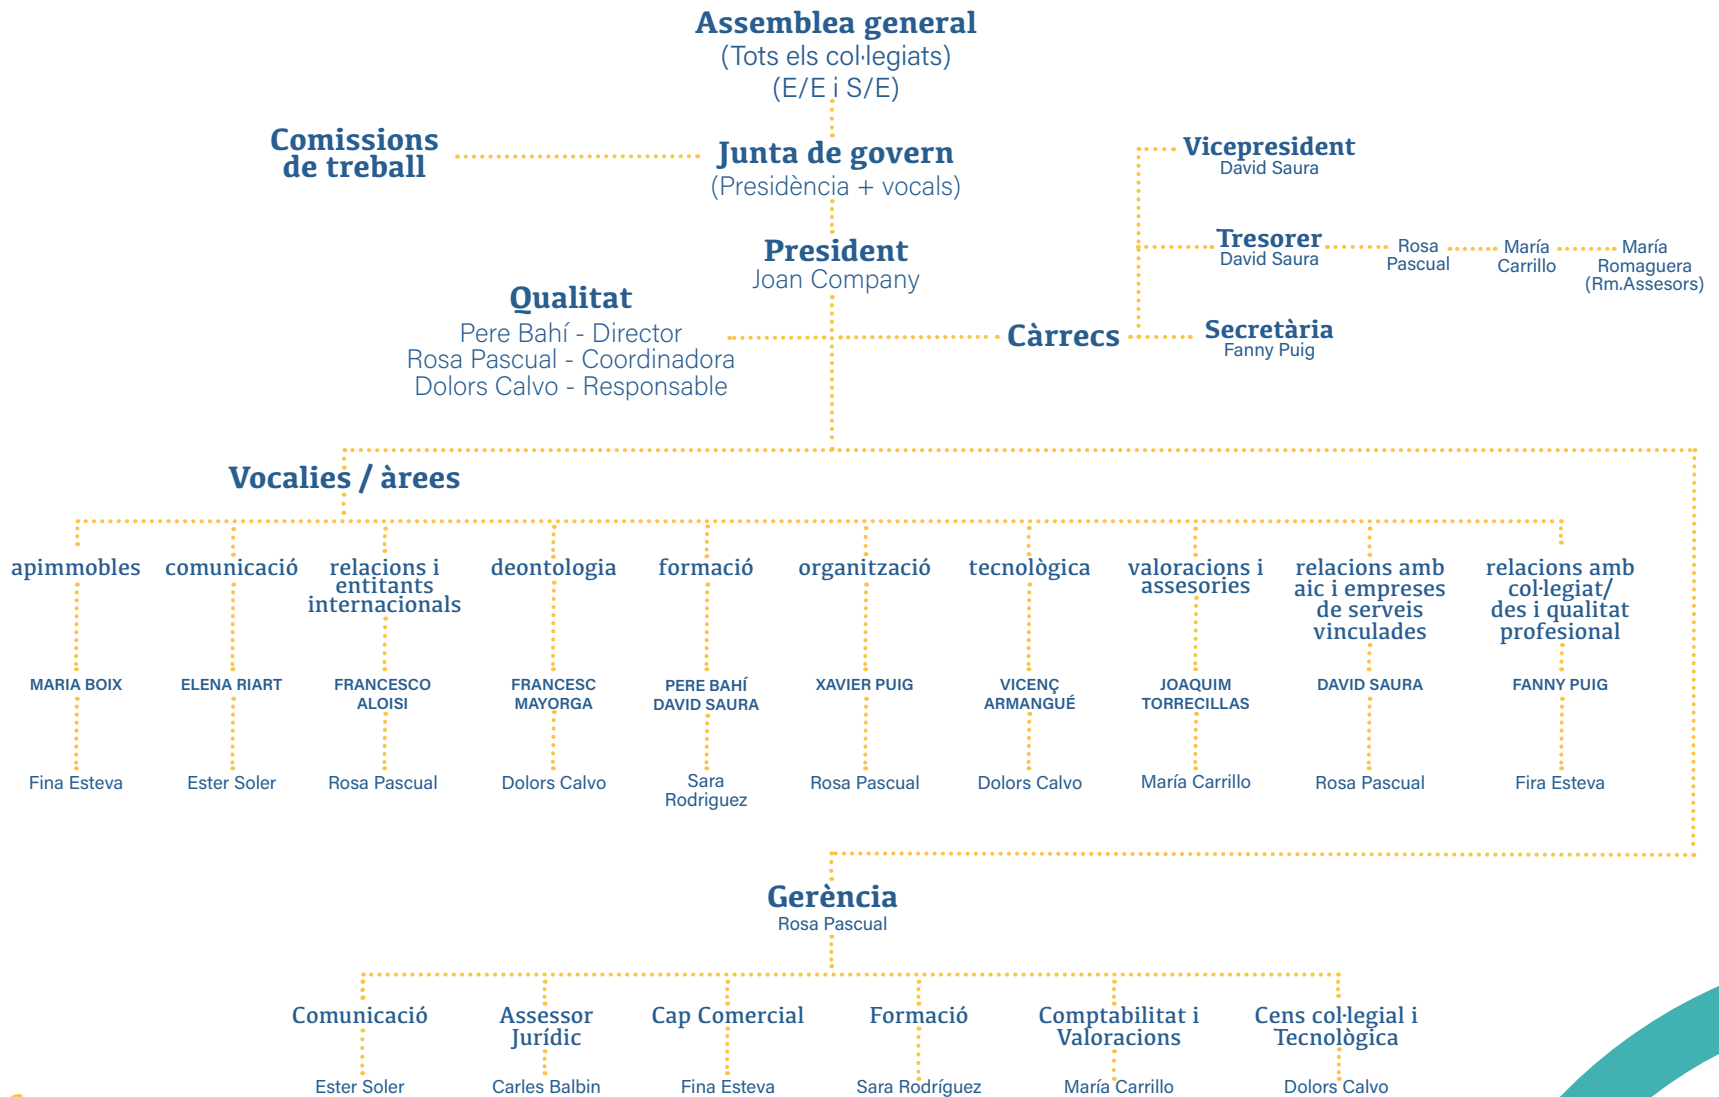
Assemblea general
(Tots els col·legiats)
(E/E i S/E)

Comissions de treball

Junta de govern
(Presidència + vocals)

Vicepresident
David Saura

Tresorer
David Saura

Rosa Pascual

María Carrillo

María Romaguera (Rm.Assesors)

President
Joan Company

Qualitat
Pere Bahí - Director
Rosa Pascual - Coordinadora
Dolors Calvo - Responsable

Càrrecs

Secretària
Fanny Puig

Vocalies / àrees

apimmobles
MARIA BOIX
Fina Esteva

comunicació
ELENA RIART
Ester Soler

relacions i entitants internacionals
FRANCESCO ALOISI
Rosa Pascual

deontologia
FRANCESC MAYORGA
Dolors Calvo

formació
PERE BAHÍ
DAVID SAURA
Sara Rodriguez

organització
XAVIER PUIG
Rosa Pascual

tecnològica
VICENÇ ARMANGUÉ
Dolors Calvo

valoracions i assesories
JOAQUIM TORRECILLAS
María Carrillo

relacions amb aic i empreses de serveis vinculades
DAVID SAURA
Rosa Pascual

relacions amb col·legiat/des i qualitat profesional
FANNY PUIG
Fira Esteva

Gerència
Rosa Pascual

Comunicació
Ester Soler

Assessor Jurídic
Carles Balbin

Cap Comercial
Fina Esteva

Formació
Sara Rodríguez

Comptabilitat i Valoracions
María Carrillo

Cens col·legial i Tecnològica
Dolors Calvo